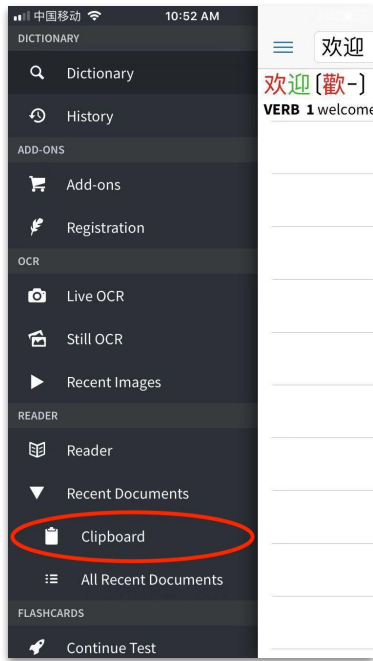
中国移动 10:52 AM
DICTIONARY
Dictionary
History
ADD-ONS
Add-ons
Registration
OCR
Live OCR
Still OCR
Recent Images
READER
Reader
Recent Documents
Clipboard
All Recent Documents
FLASHCARDS
Continue Test

欢迎
欢迎〔歡-〕
VERB 1 welcome